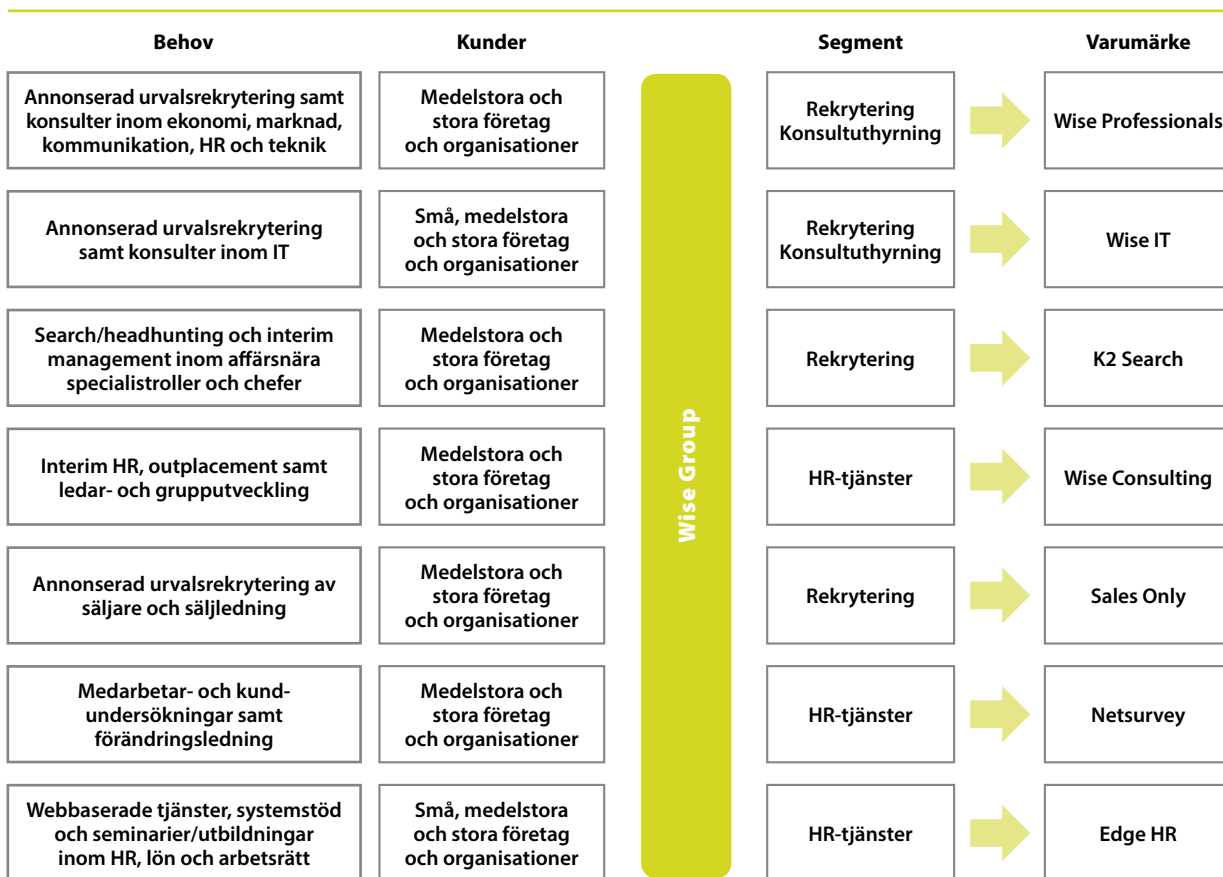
| Behov | Kunder | | Segment | Varumärke |
|---|---|---|---|---|
| Annonserad urvalsrekrytering samt konsulter inom ekonomi, marknad, kommunikation, HR och teknik | Medelstora och stora företag och organisationer | Wise Group | Rekrytering Konsultuthyrning | Wise Professionals |
| Annonserad urvalsrekrytering samt konsulter inom IT | Små, medelstora och stora företag och organisationer | | Rekrytering Konsultuthyrning | Wise IT |
| Search/headhunting och interim management inom affärsnära specialistroller och chefer | Medelstora och stora företag och organisationer | | Rekrytering | K2 Search |
| Interim HR, outplacement samt ledar- och grupputveckling | Medelstora och stora företag och organisationer | | HR-tjänster | Wise Consulting |
| Annonserad urvalsrekrytering av säljare och säljledning | Medelstora och stora företag och organisationer | | Rekrytering | Sales Only |
| Medarbetar- och kundundersökningar samt förändringsledning | Medelstora och stora företag och organisationer | | HR-tjänster | Netsurvey |
| Webbaserade tjänster, systemstöd och seminarier/utbildningar inom HR, lön och arbetsrätt | Små, medelstora och stora företag och organisationer | | HR-tjänster | Edge HR |